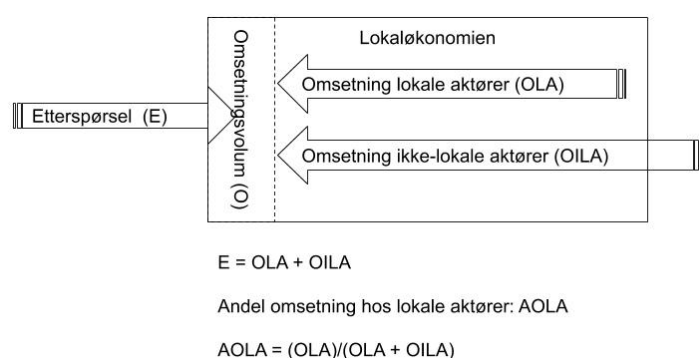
Omsetningsvolum (O)

Lokaløkonomien

Omsetning lokale aktører (OLA)

Etterspørsel (E)

Omsetning ikke-lokale aktører (OILA)

E = OLA + OILA

Andel omsetning hos lokale aktører: AOLA

AOLA = (OLA)/(OLA + OILA)